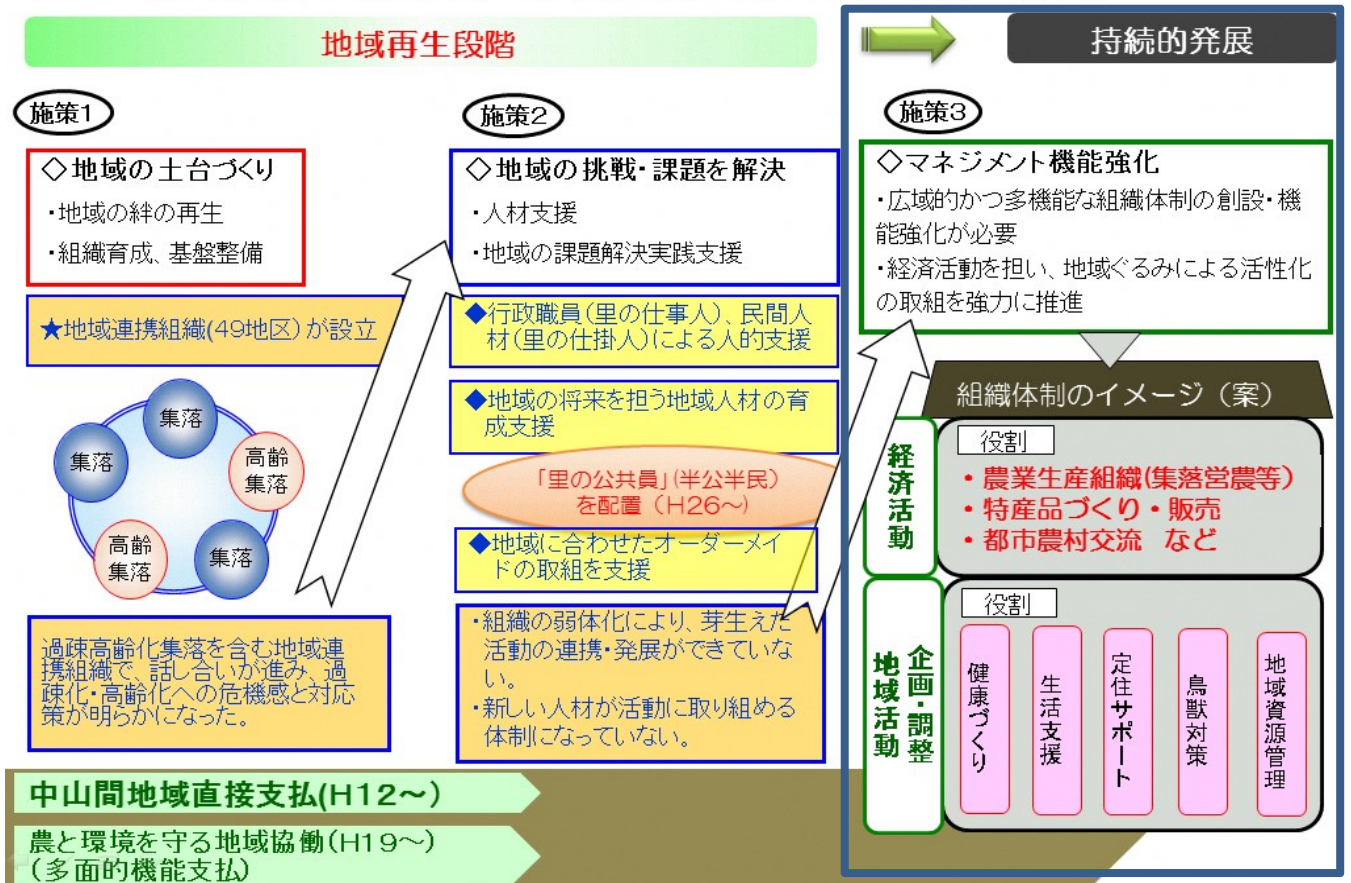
地域再生段階

持続的発展

施策1

◇地域の土台づくり
・地域の絆の再生
・組織育成、基盤整備

★地域連携組織(49地区)が設立

集落
集落
高齢集落
高齢集落
集落

過疎高齢化集落を含む地域連携組織で、話し合いが進み、過疎化・高齢化への危機感と対応策が明らかになった。

施策2

◇地域の挑戦・課題を解決
・人材支援
・地域の課題解決実践支援

◆行政職員(里の仕事人)、民間人材(里の仕掛人)による人的支援

◆地域の将来を担う地域人材の育成支援

「里の公共員」(半公半民)を配置(H26～)

◆地域に合わせたオーダーメイドの取組を支援

・組織の弱体化により、芽生えた活動の連携・発展ができていない。
・新しい人材が活動に取り組める体制になっていない。

施策3

◇マネジメント機能強化
・広域的かつ多機能な組織体制の創設・機能強化が必要
・経済活動を担い、地域ぐるみによる活性化の取組を強力に推進

組織体制のイメージ(案)

経済活動

役割
・農業生産組織(集落営農等)
・特産品づくり・販売
・都市農村交流 など

地域活動 企画・調整

役割
健康づくり
生活支援
定住サポート
鳥獣対策
地域資源管理

中山間地域直接支払(H12～)

農と環境を守る地域協働(H19～)
(多面的機能支払)